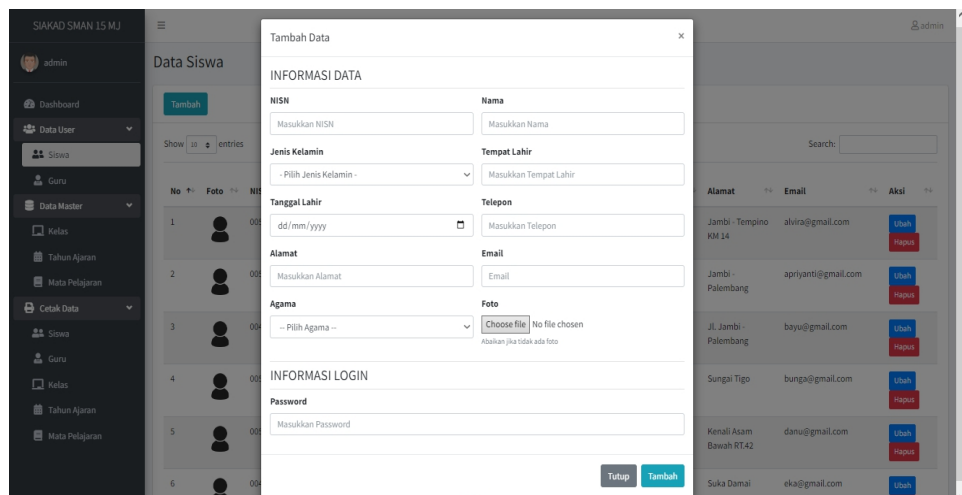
SIAKAD SMAN 15 MJ

admin

Dashboard
Data User
Siswa
Guru
Data Master
Kelas
Tahun Ajaran
Mata Pelajaran
Cetak Data
Siswa
Guru
Kelas
Tahun Ajaran
Mata Pelajaran

admin

Data Siswa

Tambah

Show 10 entries

Search:

| No | Foto | NIS | Alamat | Email | Aksi |
|---|---|---|---|---|---|
| 1 | | 00 | Jambi - Tempino KM 14 | alvira@gmail.com | Ubah Hapus |
| 2 | | 00 | Jambi - Palembang | apriyanti@gmail.com | Ubah Hapus |
| 3 | | 00 | Jl. Jambi - Palembang | bayu@gmail.com | Ubah Hapus |
| 4 | | 00 | Sungai Tigo | bunga@gmail.com | Ubah Hapus |
| 5 | | 00 | Kenali Asam Bawah RT.42 | danu@gmail.com | Ubah Hapus |
| 6 | | 00 | Suka Damai | eka@gmail.com | Ubah |

Tambah Data ×

INFORMASI DATA

NISN
Masukkan NISN

Nama
Masukkan Nama

Jenis Kelamin
- Pilih Jenis Kelamin -

Tempat Lahir
Masukkan Tempat Lahir

Tanggal Lahir
dd/mm/yyyy

Telepon
Masukkan Telepon

Alamat
Masukkan Alamat

Email
Email

Agama
-- Pilih Agama --

Foto
Choose file No file chosen
Abaikan jika tidak ada foto

INFORMASI LOGIN

Password
Masukkan Password

Tutup Tambah